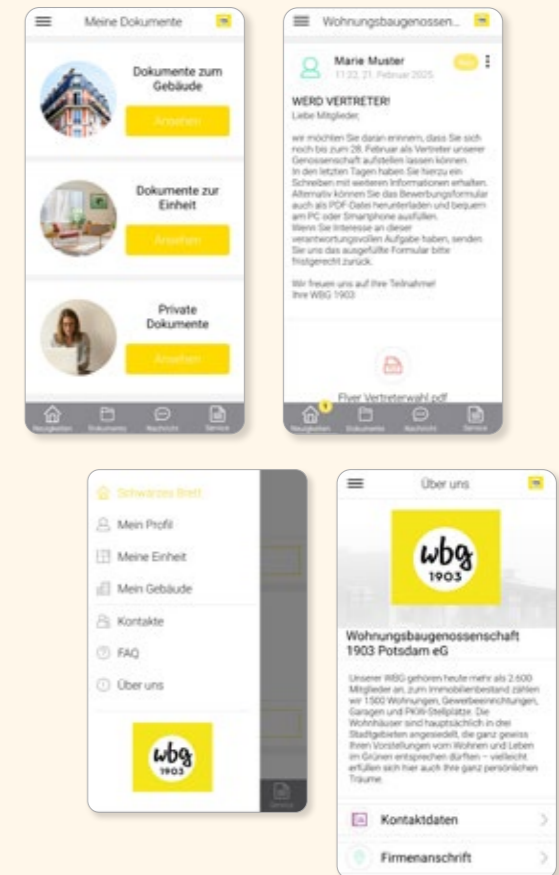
Meine Dokumente

Dokumente zum Gebäude

Ansehen

Dokumente zur Einheit

Ansehen

Private Dokumente

Ansehen

Neuigkeiten Dokumente Nachricht Service

Wohnungsbaugenossen...

Marie Muster
11:32, 21. Februar 2025

Neu

WERD VERTRETER!
Liebe Mitglieder,

wir möchten Sie daran erinnern, dass Sie sich noch bis zum 28. Februar als Vertreter unserer Genossenschaft aufstellen lassen können.
In den letzten Tagen haben Sie hierzu ein Schreiben mit weiteren Informationen erhalten. Alternativ können Sie das Bewerbungsformular auch als PDF-Datei herunterladen und bequem am PC oder Smartphone ausfüllen.
Wenn Sie Interesse an dieser verantwortungsvollen Aufgabe haben, senden Sie uns das ausgefüllte Formular bitte fristgerecht zurück.

Wir freuen uns auf Ihre Teilnahme!
Ihre WBG 1903

Flyer Vertreterwahl.pdf

Neuigkeiten Dokumente Nachricht Service

Schwarzes Brett
Mein Profil
Meine Einheit
Mein Gebäude
Kontakte
FAQ
Über uns

wbg 1903

Service

Über uns

wbg 1903

Wohnungsbaugenossenschaft 1903 Potsdam eG

Unserer WBG gehören heute mehr als 2.600 Mitglieder an, zum Immobilienbestand zählen wir 1500 Wohnungen, Gewerbeeinrichtungen, Garagen und PKW-Stellplätze. Die Wohnhäuser sind hauptsächlich in drei Stadtgebieten angesiedelt, die ganz gewiss Ihren Vorstellungen vom Wohnen und Leben im Grünen entsprechen dürften – vielleicht erfüllen sich hier auch Ihre ganz persönlichen Träume.

Kontaktdaten

Firmenanschrift